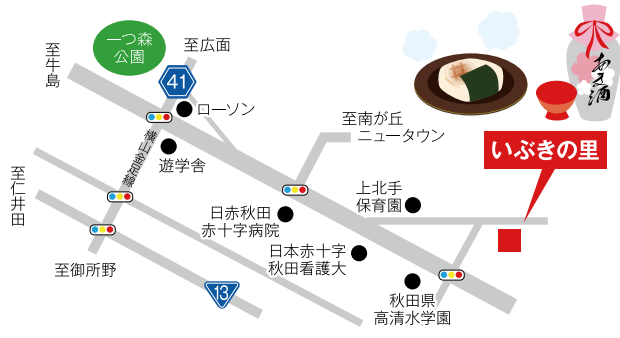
一つ森公園

至広面

至牛島

41

ローソン

横山金足線

遊学舎

至南が丘ニュータウン

いぶきの里

至仁井田

上北手保育園

日赤秋田赤十字病院

日本赤十字秋田看護大

至御所野

13

秋田県高清水学園

おさ酒